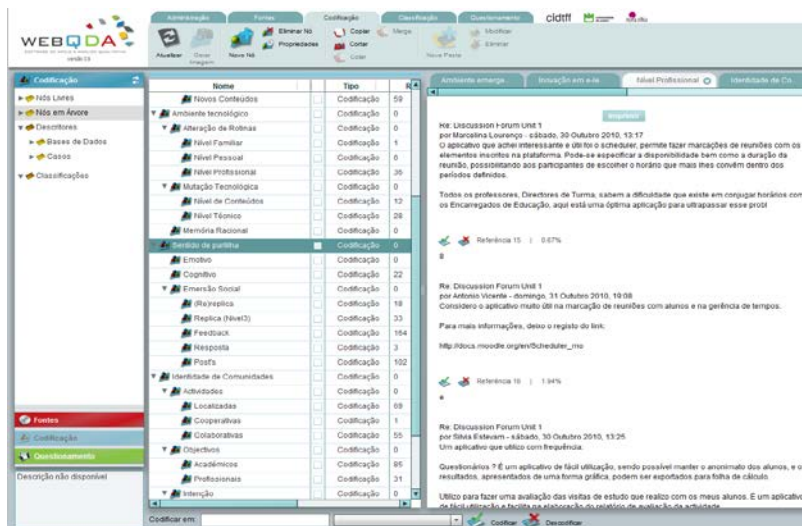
WEBQDA
SOFTWARE DE APOIO À ANÁLISE QUALITATIVA
versão 2.0

Administração | Fontes | Codificação | Classificação | Questionamento

cidtff

Atualizar | Gerar Imagem | Novo Nó | Eliminar Nó | Propriedades | Copiar | Cortar | Colar | Merge | Novo Pasta | Modificar | Eliminar

Codificação
Nós Livres
Nós em Árvore
Descritores
Bases de Dados
Casos
Classificações

| Nome | Tipo | # |
|---|---|---|
| Novos Conteúdos | Codificação | 59 |
| Ambiente tecnológico | Codificação | 0 |
| Alteração de Rotinas | Codificação | 0 |
| Nível Familiar | Codificação | 1 |
| Nível Pessoal | Codificação | 6 |
| Nível Profissional | Codificação | 35 |
| Mutação Tecnológica | Codificação | 0 |
| Nível de Conteúdos | Codificação | 12 |
| Nível Técnico | Codificação | 28 |
| Memória Racional | Codificação | 0 |
| Sentido de partilha | Codificação | 0 |
| Emotivo | Codificação | 0 |
| Cognitivo | Codificação | 22 |
| Emersão Social | Codificação | 0 |
| (Re)replica | Codificação | 18 |
| Replica (Nivel3) | Codificação | 33 |
| Feedback | Codificação | 164 |
| Resposta | Codificação | 3 |
| Post's | Codificação | 102 |
| Identidade de Comunidades | Codificação | 0 |
| Actividades | Codificação | 0 |
| Localizadas | Codificação | 69 |
| Cooperativas | Codificação | 1 |
| Colaborativas | Codificação | 55 |
| Objectivos | Codificação | 0 |
| Académicos | Codificação | 85 |
| Profissionais | Codificação | 31 |
| Intenção | Codificação | 0 |

Fontes
Codificação
Questionamento
Descrição não disponível

Ambiente emerge... | Inovação em e-le... | Nível Profissional | Identidade de Co...

Imprimir

Re: Discussion Forum Unit 1
por Marcelina Lourenço - sábado, 30 Outubro 2010, 13:17
O apscativo que achei interessante e útil foi o scheduler, permite fazer marcações de reuniões com os elementos inscritos na plataforma. Pode-se especificar a disponibilidade bem como a duração da reunião, possibilitando aos participantes de escolher o horário que mais lhes convém dentro dos períodos definidos.

Todos os professores, Directores de Turma, sabem a dificuldade que existe em conjugar horários com os Encarregados de Educação, aqui está uma óptima aplicação para ultrapassar esse probl

Referência 15 | 0.67%
8

Re: Discussion Forum Unit 1
por Antonio Vicente - domingo, 31 Outubro 2010, 19:08
Considero o aplicativo muito útil na marcação de reuniões com alunos e na gerência de tempos.

Para mais informações, deixo o registo do link:

http://docs.moodle.org/en/Scheduler_mo

Referência 16 | 1.94%
e

Re: Discussion Forum Unit 1
por Silvia Estevam - sábado, 30 Outubro 2010, 13:25
Um aplicativo que utilizo com frequência.

Questionários ? É um aplicativo de fácil utilização, sendo possível manter o anonimato dos alunos, e o resultados, apresentados de uma forma gráfica, podem ser exportados para folha de cálculo.

Utilizo para fazer uma avaliação das visitas de estudo que realizo com os meus alunos. É um aplicativ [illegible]

Codificar em: | Codificar | Descodificar